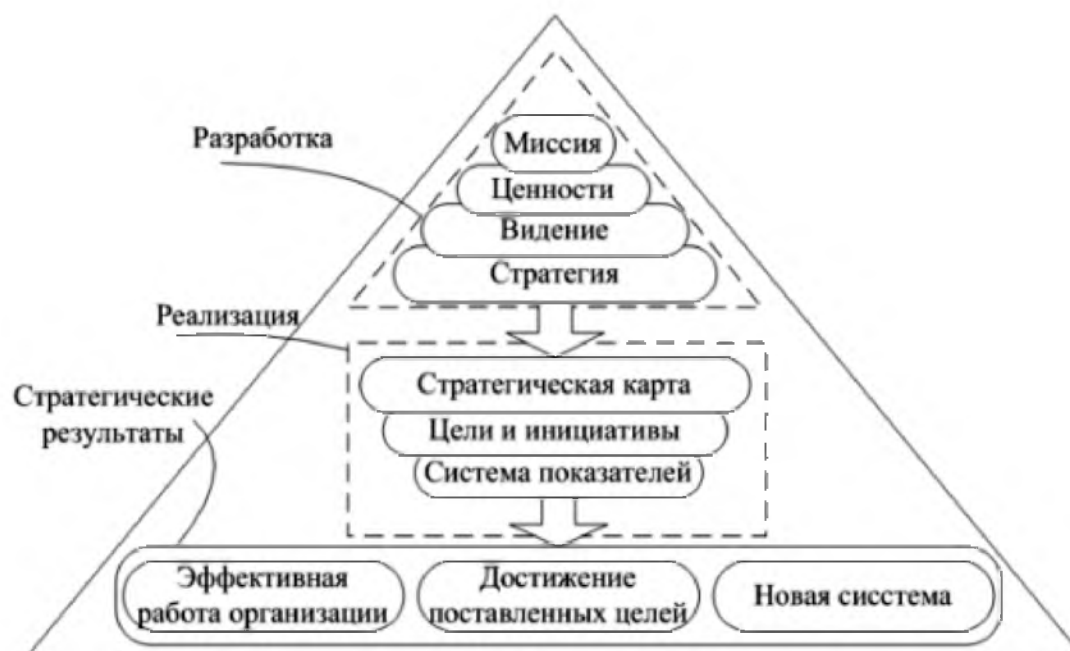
Разработка

Миссия
Ценности
Видение
Стратегия

Реализация

Стратегическая карта
Цели и инициативы
Система показателей

Стратегические результаты

Эффективная работа организации
Достижение поставленных целей
Новая сисстема